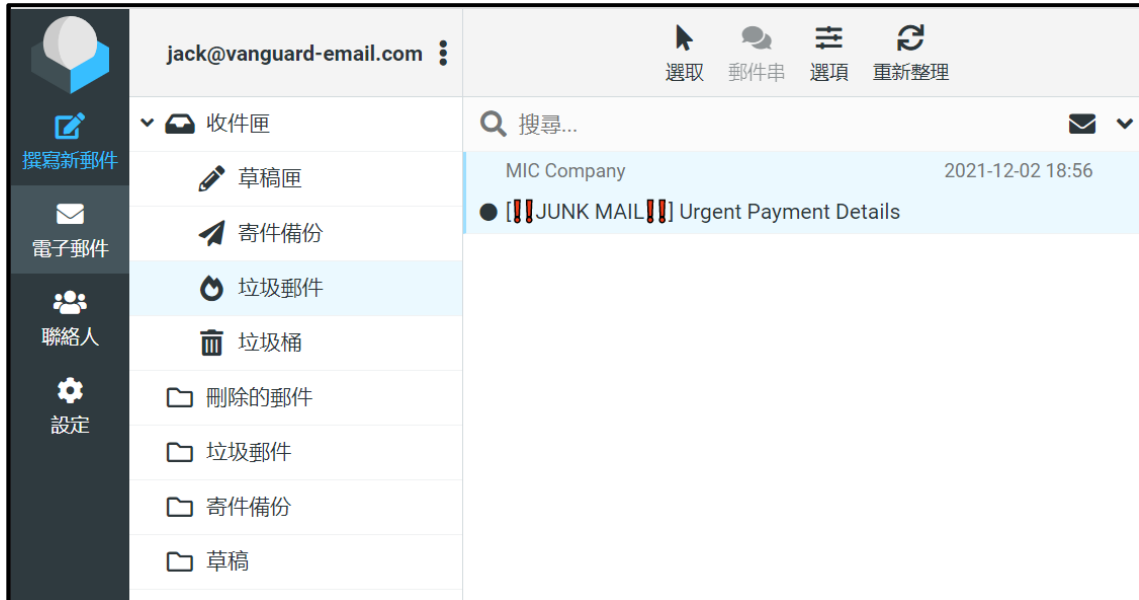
撰寫新郵件
電子郵件
聯絡人
設定

jack@vanguard-email.com

收件匣
草稿匣
寄件備份
垃圾郵件
垃圾桶
刪除的郵件
垃圾郵件
寄件備份
草稿

選取 郵件串 選項 重新整理

搜尋...

MIC Company 2021-12-02 18:56
[‼JUNK MAIL‼] Urgent Payment Details